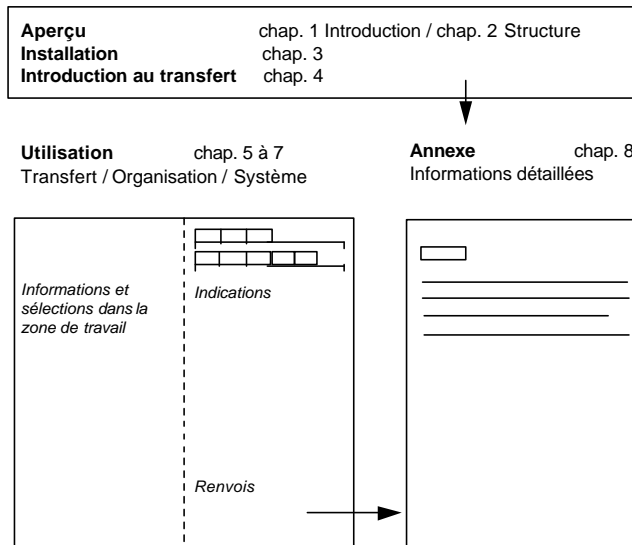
**Aperçu** chap. 1 Introduction / chap. 2 Structure
**Installation** chap. 3
**Introduction au transfert** chap. 4

**Utilisation** chap. 5 à 7
Transfert / Organisation / Système

**Annexe** chap. 8
Informations détaillées

*Informations et sélections dans la zone de travail*

*Indications*

*Renvois*